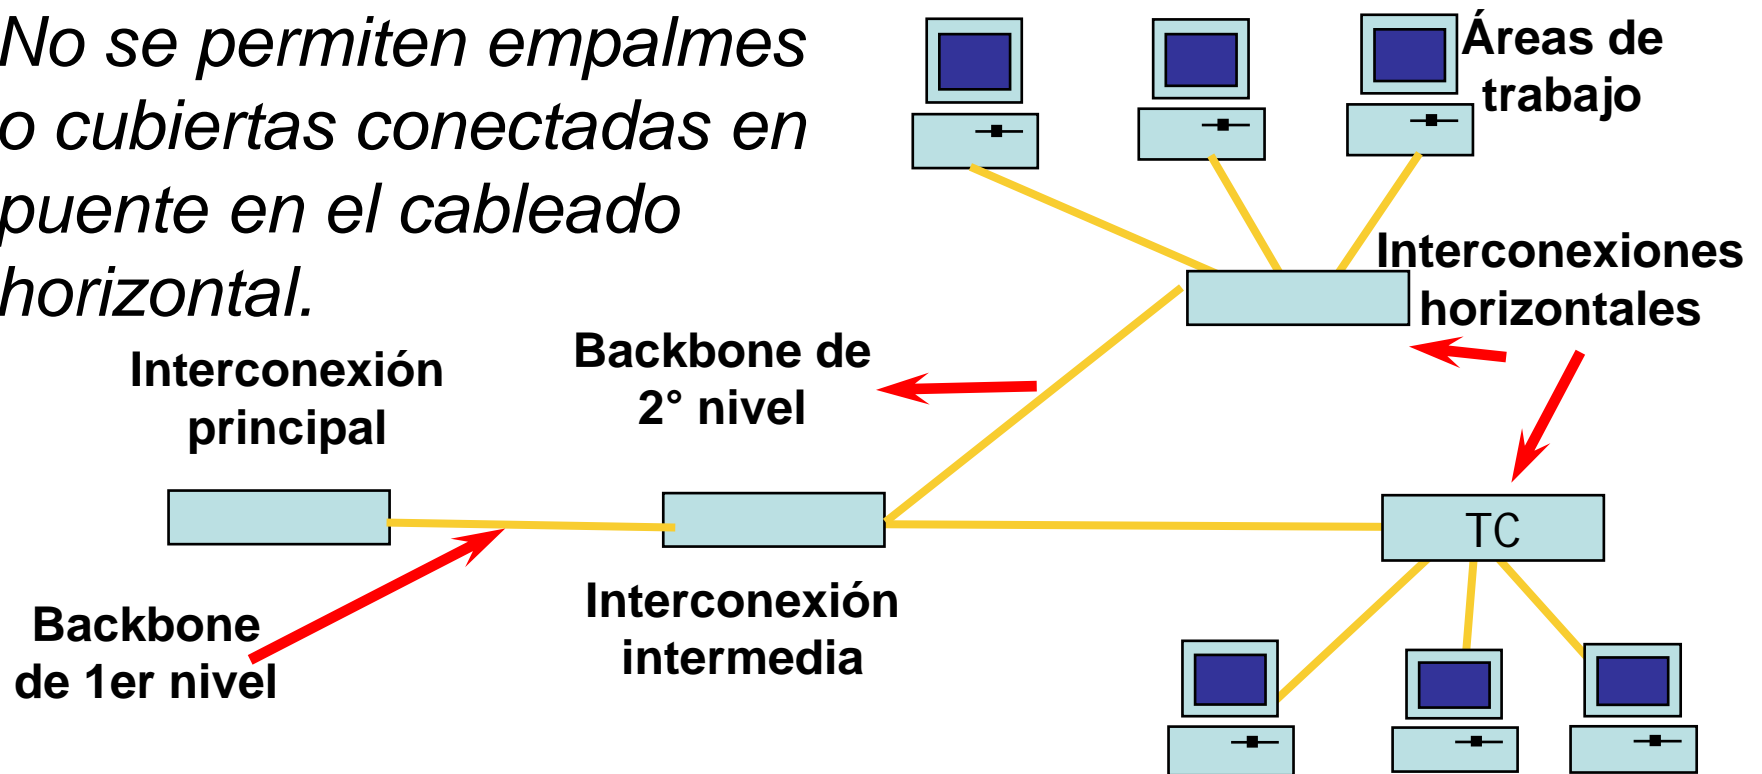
No se permiten empalmes o cubiertas conectadas en puente en el cableado horizontal.

Áreas de trabajo

Interconexiones horizontales

Backbone de 2° nivel

Interconexión principal

TC

Backbone de 1er nivel

Interconexión intermedia